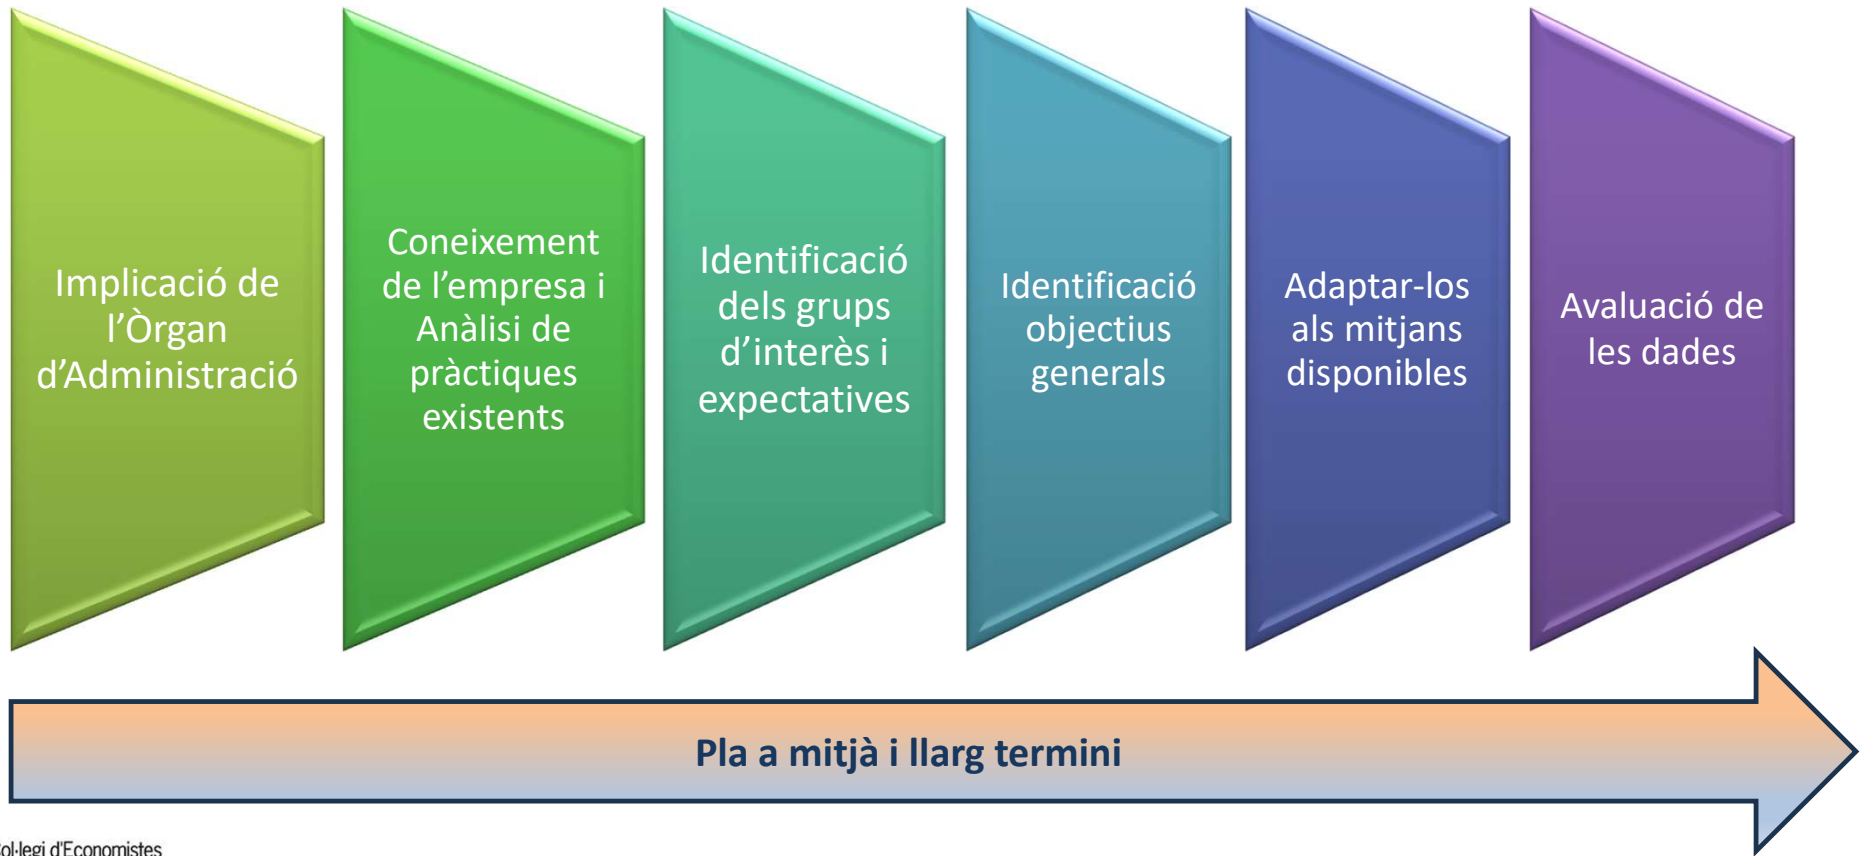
Implicació de l'Òrgan d'Administració

Coneixement de l'empresa i Anàlisi de pràctiques existents

Identificació dels grups d'interès i expectatives

Identificació objectius generals

Adaptar-los als mitjans disponibles

Avaluació de les dades

Pla a mitjà i llarg termini

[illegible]ol·legi d'Economistes